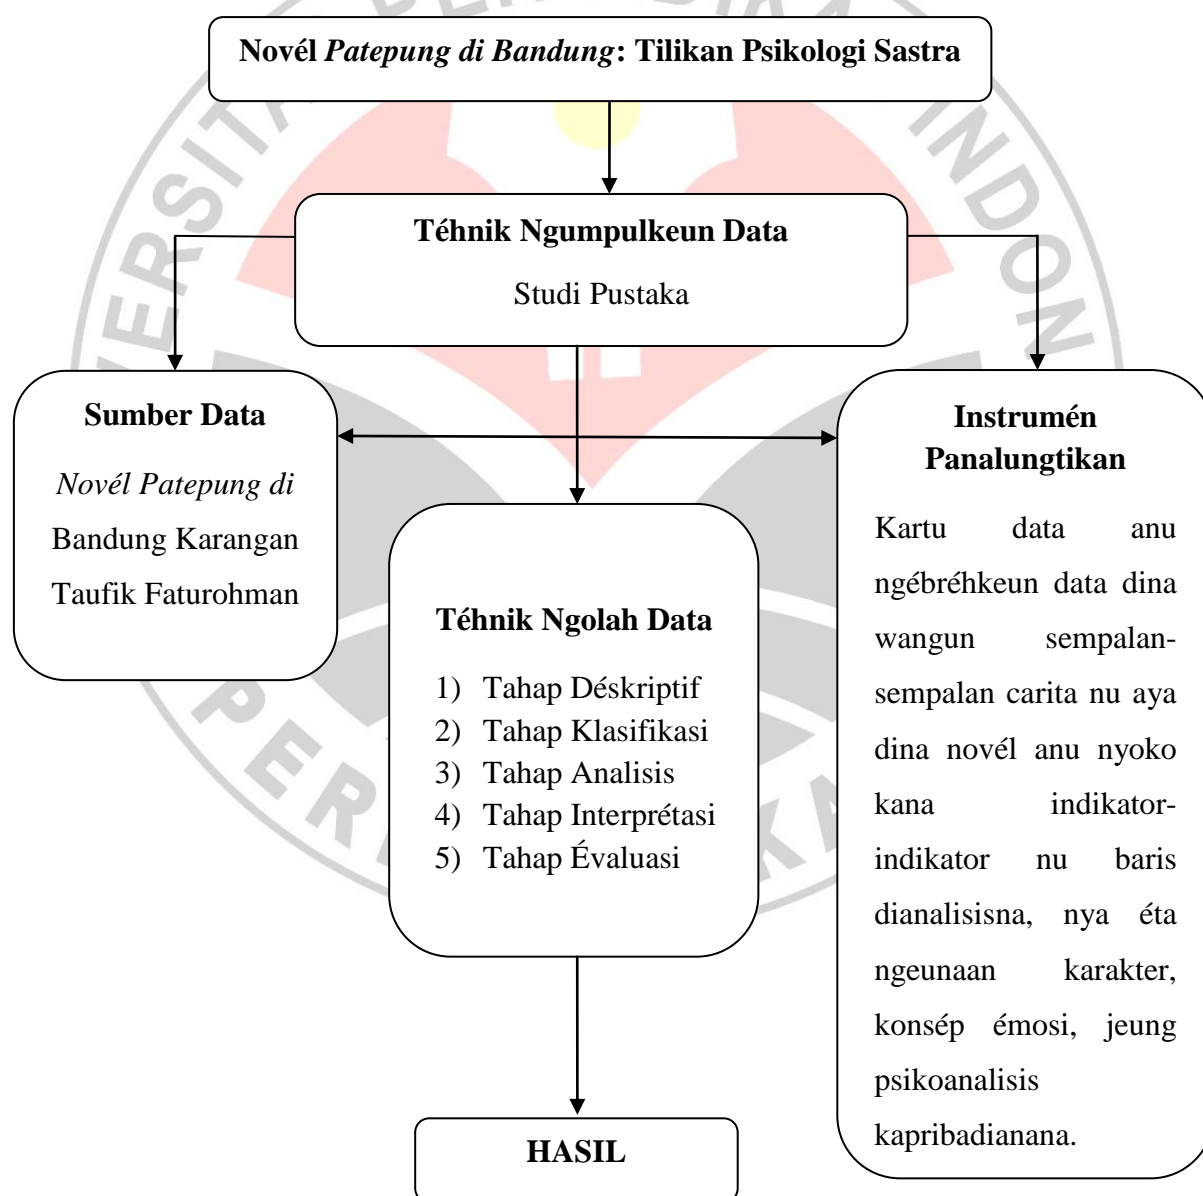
Novél *Patepung di Bandung*: Tilikan Psikologi Sastra

Téhnik Ngumpulkeun Data

Studi Pustaka

Sumber Data

*Novél Patepung di* Bandung Karangan Taufik Faturohman

Téhnik Ngolah Data

1) Tahap Déskriptif
2) Tahap Klasifikasi
3) Tahap Analisis
4) Tahap Interprétasi
5) Tahap Évaluasi

Instrumén Panalungtikan

Kartu data anu ngébréhkeun data dina wangun sempalan-sempalan carita nu aya dina novél anu nyoko kana indikator-indikator nu baris dianalisisna, nya éta ngeunaan karakter, konsép émosi, jeung psikoanalisis kapribadianana.

HASIL